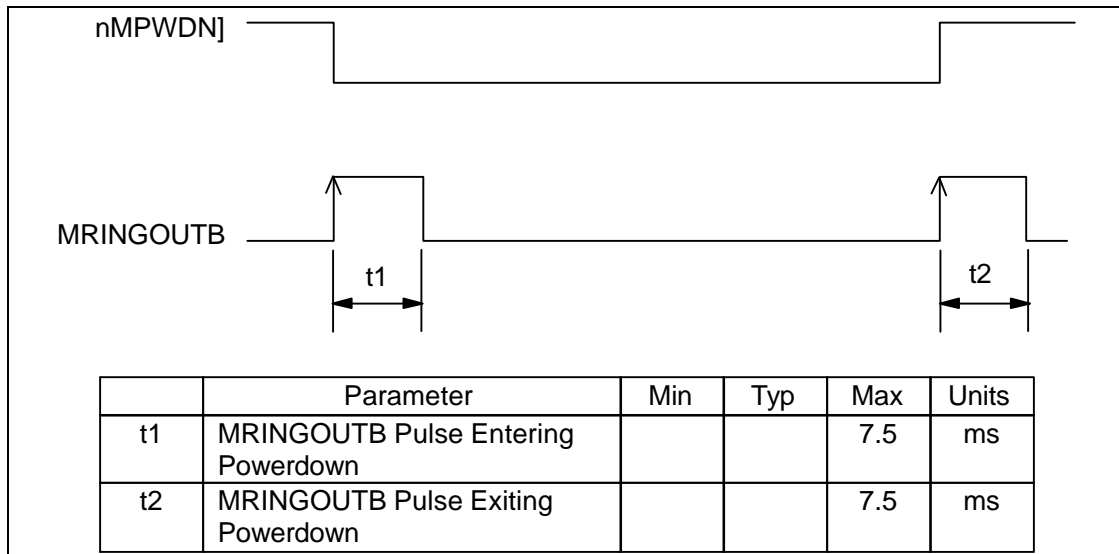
nMPWDN]

MRINGOUTB

t1

t2

|  | Parameter | Min | Typ | Max | Units |
|---|---|---|---|---|---|
| t1 | MRINGOUTB Pulse Entering Powerdown |  |  | 7.5 | ms |
| t2 | MRINGOUTB Pulse Exiting Powerdown |  |  | 7.5 | ms |